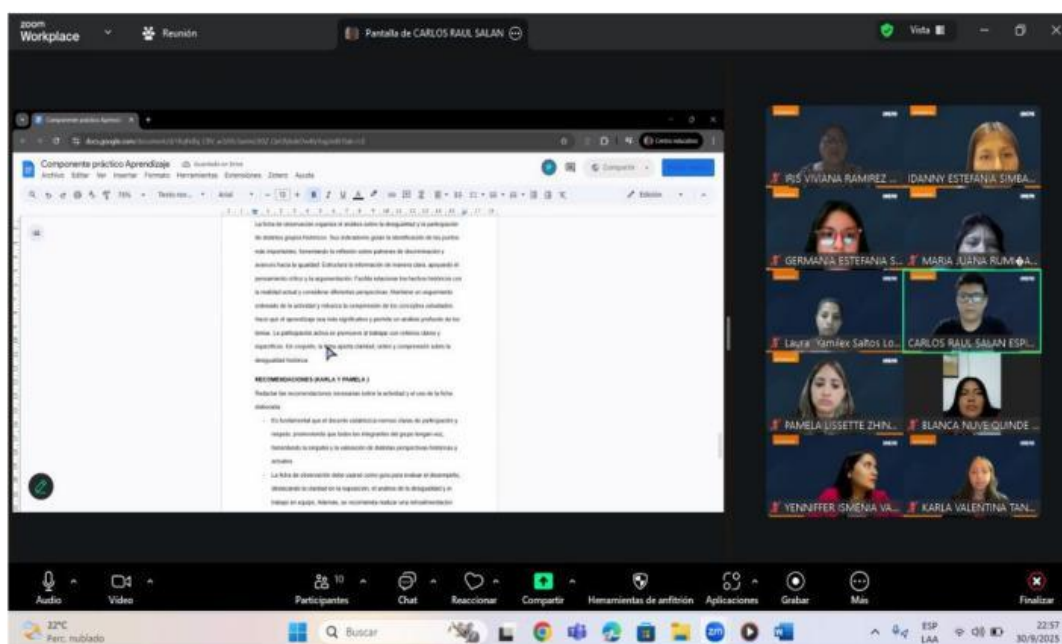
zoom Workplace

Reunión

Pantalla de CARLOS RAUL SALAN

Vista

Componente práctico Aprendizaje

Archivo Editar Ver Insertar Formato Herramientas Extensiones Zotero Ayuda

Compartir

Edición

La ficha de observación organiza el análisis sobre la desigualdad y la participación de distintos grupos históricos. Sus indicadores guían la identificación de los puntos más importantes, fomentando la reflexión sobre patrones de discriminación y avances hacia la igualdad. Estructura la información de manera clara, apoyando el pensamiento crítico y la argumentación. Facilita relacionar los hechos históricos con la realidad actual y considerar diferentes perspectivas. Mantiene un seguimiento ordenado de la actividad y refuerza la comprensión de los conceptos estudiados. Hace que el aprendizaje sea más significativo y permite un análisis profundo de los temas. La participación activa se promueve al trabajar con criterios claros y específicos. En conjunto, la ficha aporta claridad, orden y compromiso sobre la desigualdad histórica.

RECOMENDACIONES (KARLA Y PAMELA )

Redactar las recomendaciones necesarias sobre la actividad y el uso de la ficha elaborada.

- Es fundamental que el docente establezca normas claras de participación y respeto, promoviendo que todos los integrantes del grupo tengan voz, fomentando la empatía y la valoración de distintas perspectivas históricas y actuales.
- La ficha de observación debe usarse como guía para evaluar el desempeño, destacando la claridad en la exposición, el análisis de la desigualdad y el trabajo en equipo. Además, se recomienda realizar una retroalimentación

IRIS VIVIANA RAMIREZ ...
IDANNY ESTEFANIA SIMBA...
GERMANIA ESTEFANIA S...
MARIA JUANA RUMIÑA...
Laura Yamilex Saltos Lo...
CARLOS RAUL SALAN ESPI...
PAMELA LISSETTE ZHIN...
BLANCA NUVE QUINDE ...
YENNIFFER ISMENIA VA...
KARLA VALENTINA TAN...

Audio
Vídeo
Participantes 10
Chat
Reaccionar
Compartir
Herramientas de anfitrión
Aplicaciones
Grabar
Más
Finalizar

22°C
Parc. nublado
Buscar
ESP LAA
22:57
30/9/2025